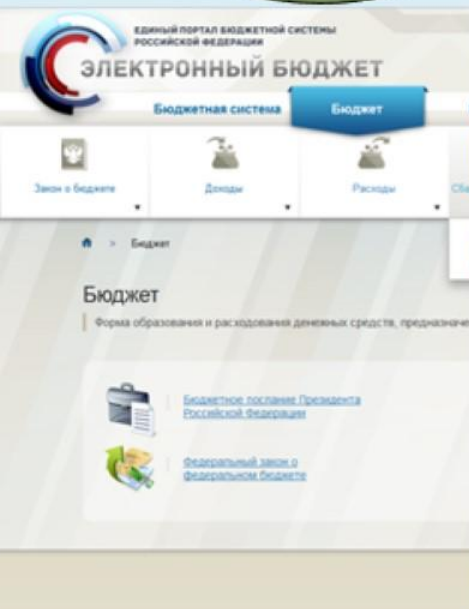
ЕДИНЫЙ ПОРТАЛ БЮДЖЕТНОЙ СИСТЕМЫ РОССИЙСКОЙ ФЕДЕРАЦИИ

ЭЛЕКТРОННЫЙ БЮДЖЕТ

Бюджетная система

Бюджет

Закон о бюджете

Доходы

Расходы

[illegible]

Бюджет

Бюджет

Форма образования и расходования денежных средств, предназнач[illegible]

Бюджетное послание Президента Российской Федерации

Федеральный закон о федеральном бюджете